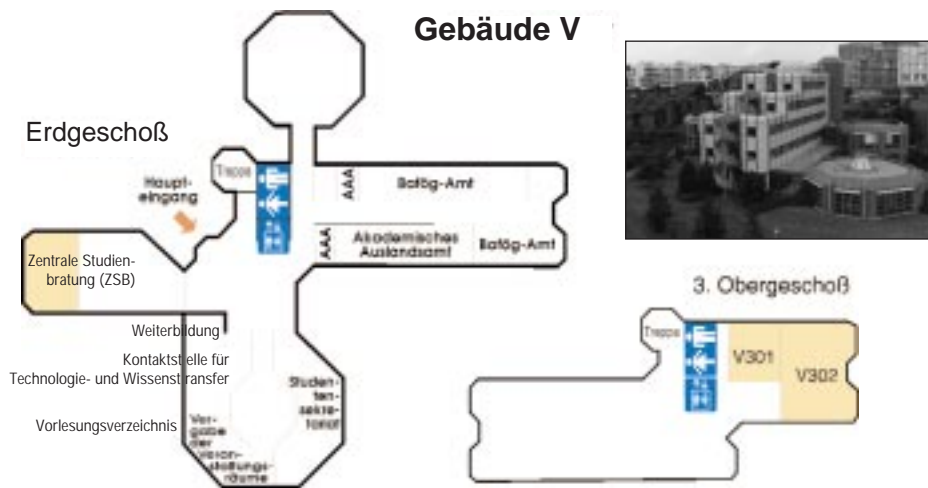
Gebäude V

Erdgeschoß

Treppe

Haupteingang

AAA

Bafög-Amt

AAA

Akademisches Auslandsamt

Bafög-Amt

Zentrale Studienbratung (ZSB)

Weiterbildung

Kontaktstelle für Technologie- und Wissenstransfer

Vorlesungsverzeichnis

Vergabe der Veranstaltungsräume

Studentensekretariat

3. Obergeschoß

Treppe

V301

V302